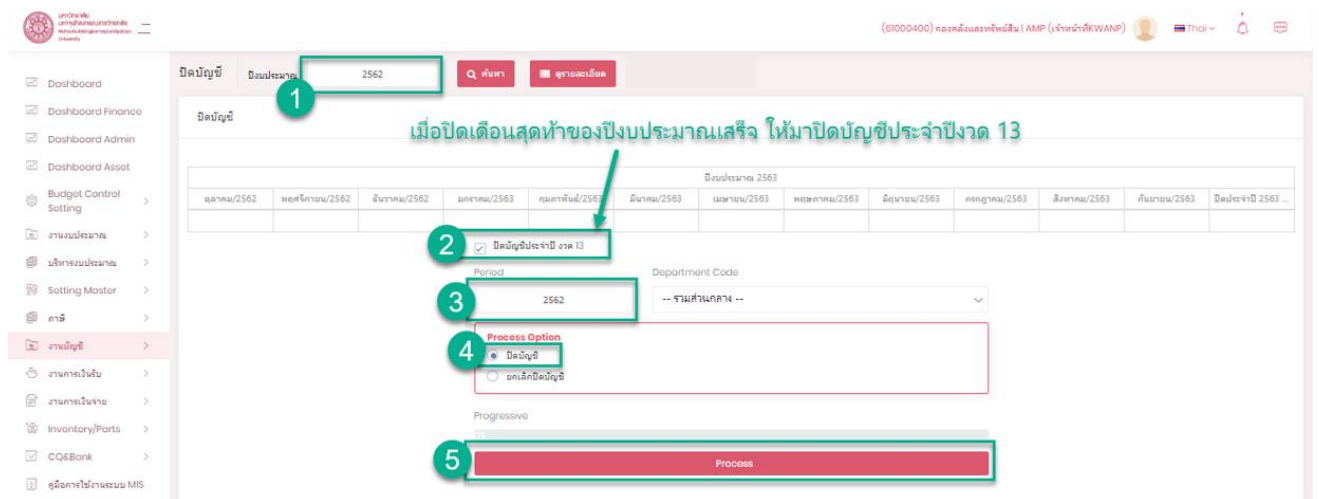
มหาวิทยาลัยเทคโนโลยีพระจอมเกล้าพระนครเหนือ
(61000400) กองคลังและทรัพย์สิน | AMP (เจ้าหน้าที่KWANP) Thai

Dashboard
Dashboard Finance
Dashboard Admin
Dashboard Asset
Budget Control Setting
งานงบประมาณ
บริหารงบประมาณ
Setting Master
ภาษี
งานบัญชี
งานการเงินรับ
งานการเงินจ่าย
Inventory/Parts
CQ&Bank
คู่มือการใช้งานระบบ MIS

ปิดบัญชี ปีงบประมาณ 2562 ค้นหา ดูรายละเอียด

1

ปิดบัญชี

เมื่อปิดเดือนสุดท้ายของปีงบประมาณเสร็จ ให้มาปิดบัญชีประจำปีงวด 13

| ปีงบประมาณ 2563 | | | | | | | | | | | | |
|---|---|---|---|---|---|---|---|---|---|---|---|---|
| ตุลาคม/2562 | พฤศจิกายน/2562 | ธันวาคม/2562 | มกราคม/2563 | กุมภาพันธ์/2563 | มีนาคม/2563 | เมษายน/2563 | พฤษภาคม/2563 | มิถุนายน/2563 | กรกฎาคม/2563 | สิงหาคม/2563 | กันยายน/2563 | ปิดประจำปี 2563 ... |
| | | | | | | | | | | | | |

2 ปิดบัญชีประจำปี งวด 13

Period Department Code
3 2562 -- รวมส่วนกลาง --

Process Option
4 ปิดบัญชี
ยกเลิกปิดบัญชี

Progressive

5 Process